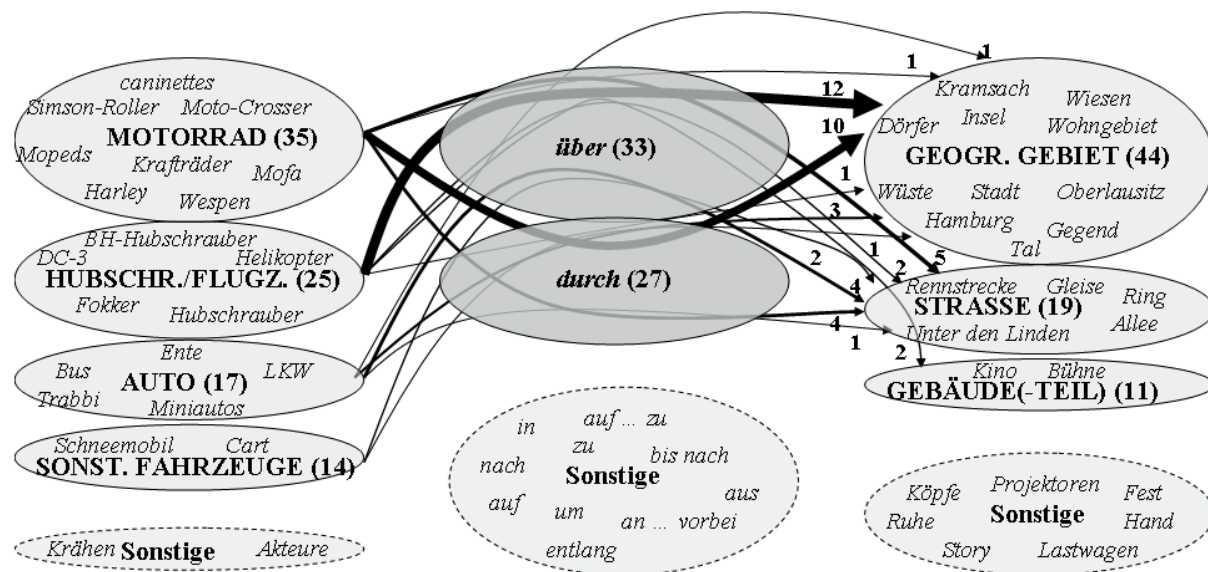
caninettes
Simson-Roller Moto-Crosser
MOTORRAD (35)
Mopeds Krafträder Mofa
Harley Wespen

BH-Hubschrauber
DC-3 Helikopter
HUBSCHR./FLUGZ. (25)
Fokker Hubschrauber

Ente
Bus LKW
AUTO (17)
Trabbi Miniautos

Schneemobil Cart
SONST. FAHRZEUGE (14)

Krähen Sonstige Akteure

über (33)

durch (27)

in auf ... zu
zu bis nach
nach Sonstige
auf um aus
an ... vorbei
entlang

1 1
12
10
1
3
1
2
2 5
4
4
1
2

Kramsach Wiesen
Insel
Dörfer Wohngebiet
GEOGR. GEBIET (44)
Wüste Stadt Oberlausitz
Hamburg Gegend
Tal

Rennstrecke Gleise Ring
STRASSE (19)
Unter den Linden Allee

Kino Bühne
GEBÄUDE(-TEIL) (11)

Köpfe Projektoren Fest
Ruhe Sonstige Hand
Story Lastwagen